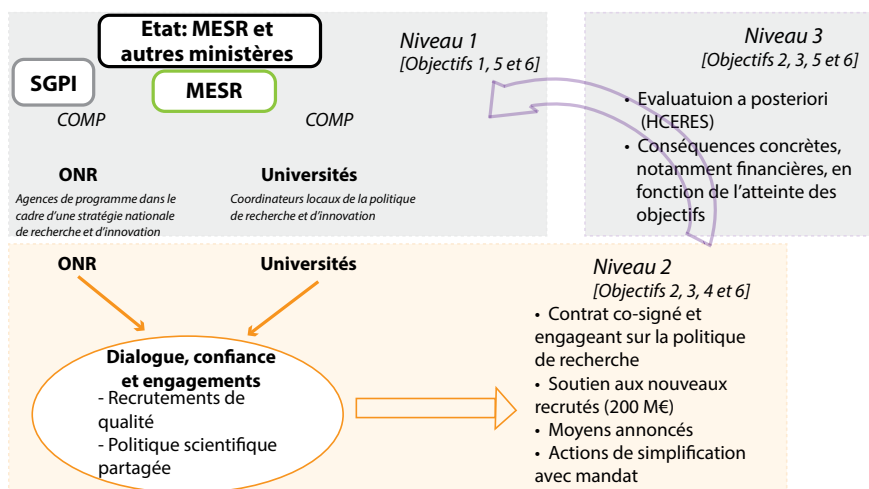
Etat: MESR et autres ministères

SGPI

MESR

COMP

COMP

Niveau 1
[Objectifs 1, 5 et 6]

Niveau 3
[Objectifs 2, 3, 5 et 6]

• Evaluatuion a posteriori (HCERES)
• Conséquences concrètes, notamment financières, en fonction de l'atteinte des objectifs

ONR
Agences de programme dans le cadre d'une stratégie nationale de recherche et d'innovation

Universités
Coordinateurs locaux de la politique de recherche et d'innovation

ONR

Universités

Niveau 2
[Objectifs 2, 3, 4 et 6]

• Contrat co-signé et engageant sur la politique de recherche
• Soutien aux nouveaux recrutés (200 M€)
• Moyens annoncés
• Actions de simplification avec mandat

Dialogue, confiance et engagements
- Recrutements de qualité
- Politique scientifique partagée